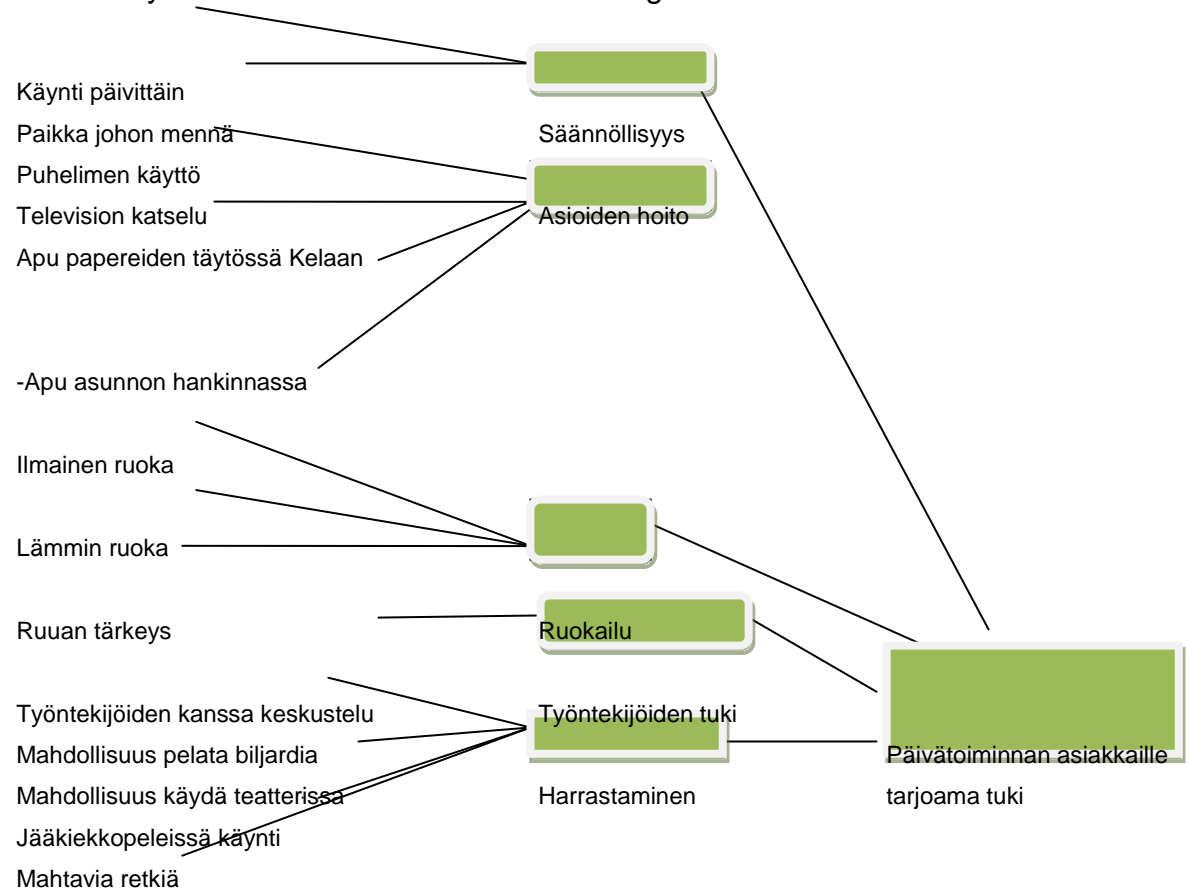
Käynti päivittäin

Paikka johon mennä

Puhelimen käyttö

Television katselu

Apu papereiden täytössä Kelaan

-Apu asunnon hankinnassa

Ilmainen ruoka

Lämmin ruoka

Ruuan tärkeys

Työntekijöiden kanssa keskustelu

Mahdollisuus pelata biljardia

Mahdollisuus käydä teatterissa

Jääkiekkopeleissä käynti

Mahtavia retkiä

Säännöllisyys

Asioiden hoito

Ruokailu

Työntekijöiden tuki

Harrastaminen

Päivätoiminnan asiakkaille tarjoama tuki